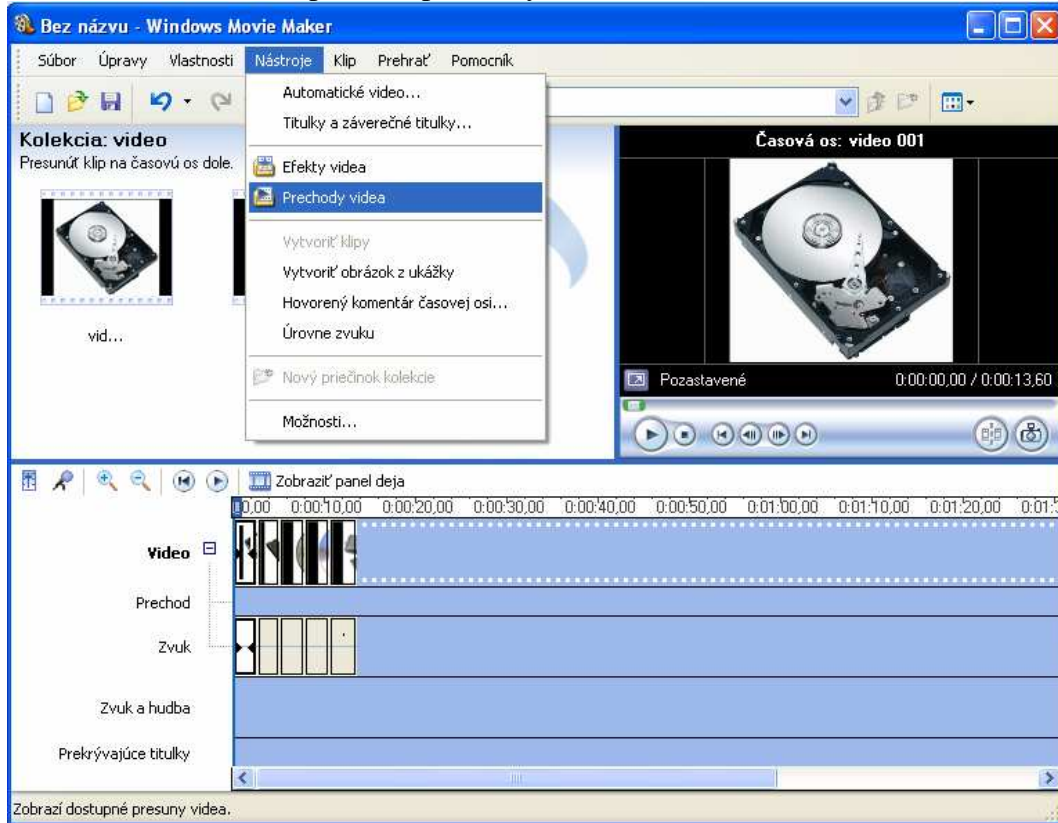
Bez názvu - Windows Movie Maker

Súbor Úpravy Vlastnosti Nástroje Klip Prehrať Pomocník

Automatické video...
Titulky a záverečné titulky...
Efekty videa
Prechody videa
Vytvoriť klipy
Vytvoriť obrázok z ukážky
Hovorený komentár časovej osi...
Úrovne zvuku
Nový priečinok kolekcie
Možnosti...

Kolekcia: video
Presunúť klip na časovú os dole.

vid...

Časová os: video 001

Pozastavené 0:00:00,00 / 0:00:13,60

Zobraziť panel deja

0,00 0:00:10,00 0:00:20,00 0:00:30,00 0:00:40,00 0:00:50,00 0:01:00,00 0:01:10,00 0:01:20,00 0:01:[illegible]

Video
Prechod
Zvuk
Zvuk a hudba
Prekrývajúce titulky

Zobrazí dostupné presuny videa.